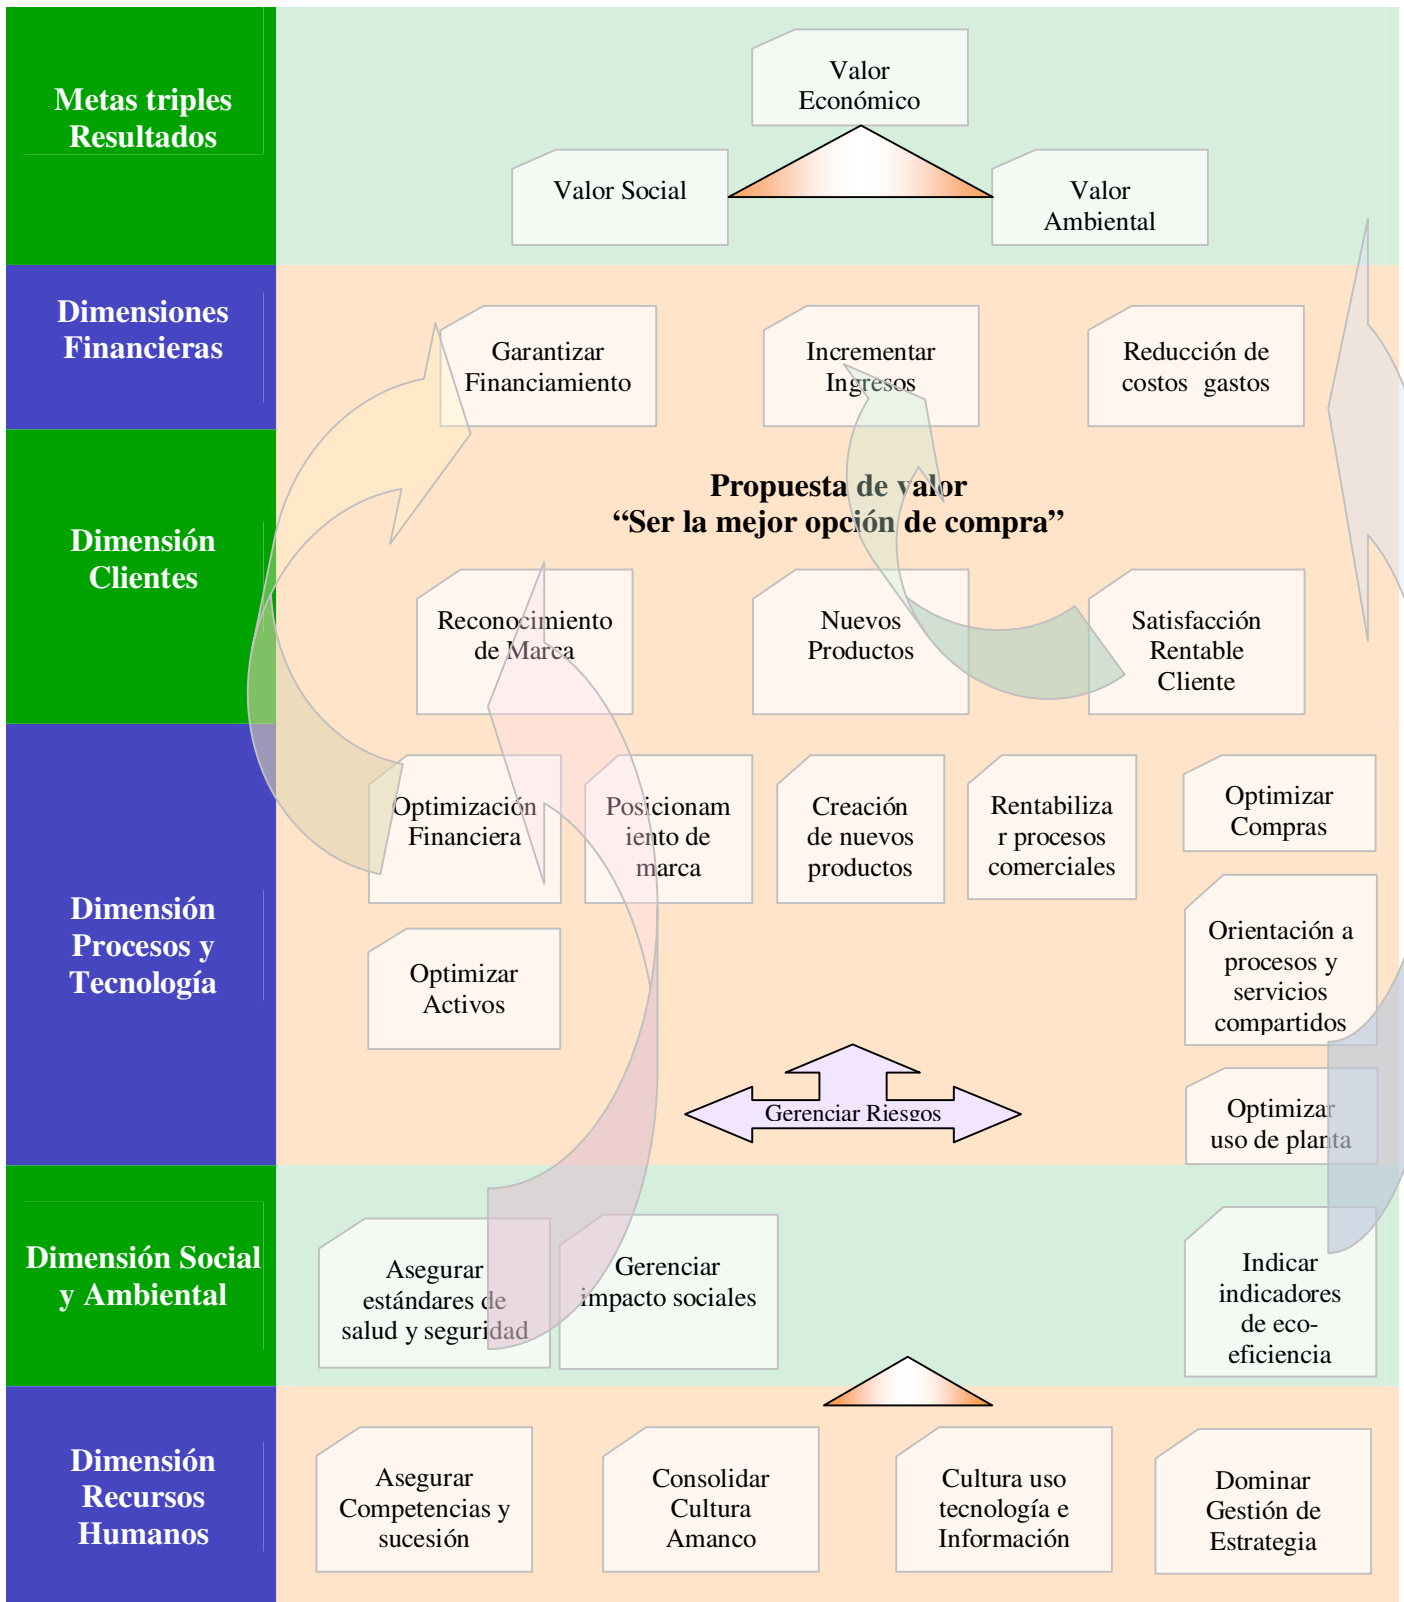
Metas triples Resultados

Valor Económico

Valor Social

Valor Ambiental

Dimensiones Financieras

Garantizar Financiamiento

Incrementar Ingresos

Reducción de costos gastos

Dimensión Clientes

Propuesta de valor
“Ser la mejor opción de compra”

Reconocimiento de Marca

Nuevos Productos

Satisfacción Rentable Cliente

Dimensión Procesos y Tecnología

Optimización Financiera

Posicionamiento de marca

Creación de nuevos productos

Rentabilizar procesos comerciales

Optimizar Compras

Orientación a procesos y servicios compartidos

Optimizar Activos

Gerenciar Riesgos

Optimizar uso de planta

Dimensión Social y Ambiental

Asegurar estándares de salud y seguridad

Gerenciar impacto sociales

Indicar indicadores de eco-eficiencia

Dimensión Recursos Humanos

Asegurar Competencias y sucesión

Consolidar Cultura Amanco

Cultura uso tecnología e Información

Dominar Gestión de Estrategia